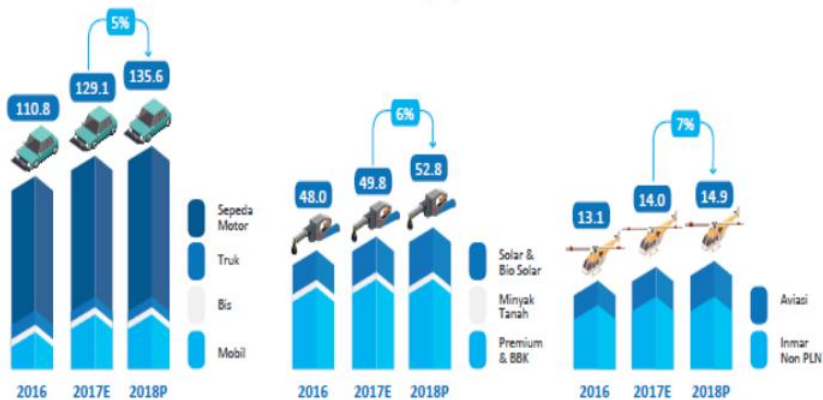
5%

110.8
129.1
135.6

Sepeda Motor
Truk
Bis
Mobil

2016
2017E
2018P

6%

48.0
49.8
52.8

Solar & Bio Solar
Minyak Tanah
Premium & BBK

2016
2017E
2018P

7%

13.1
14.0
14.9

Aviasi
Inmar Non PLN

2016
2017E
2018P